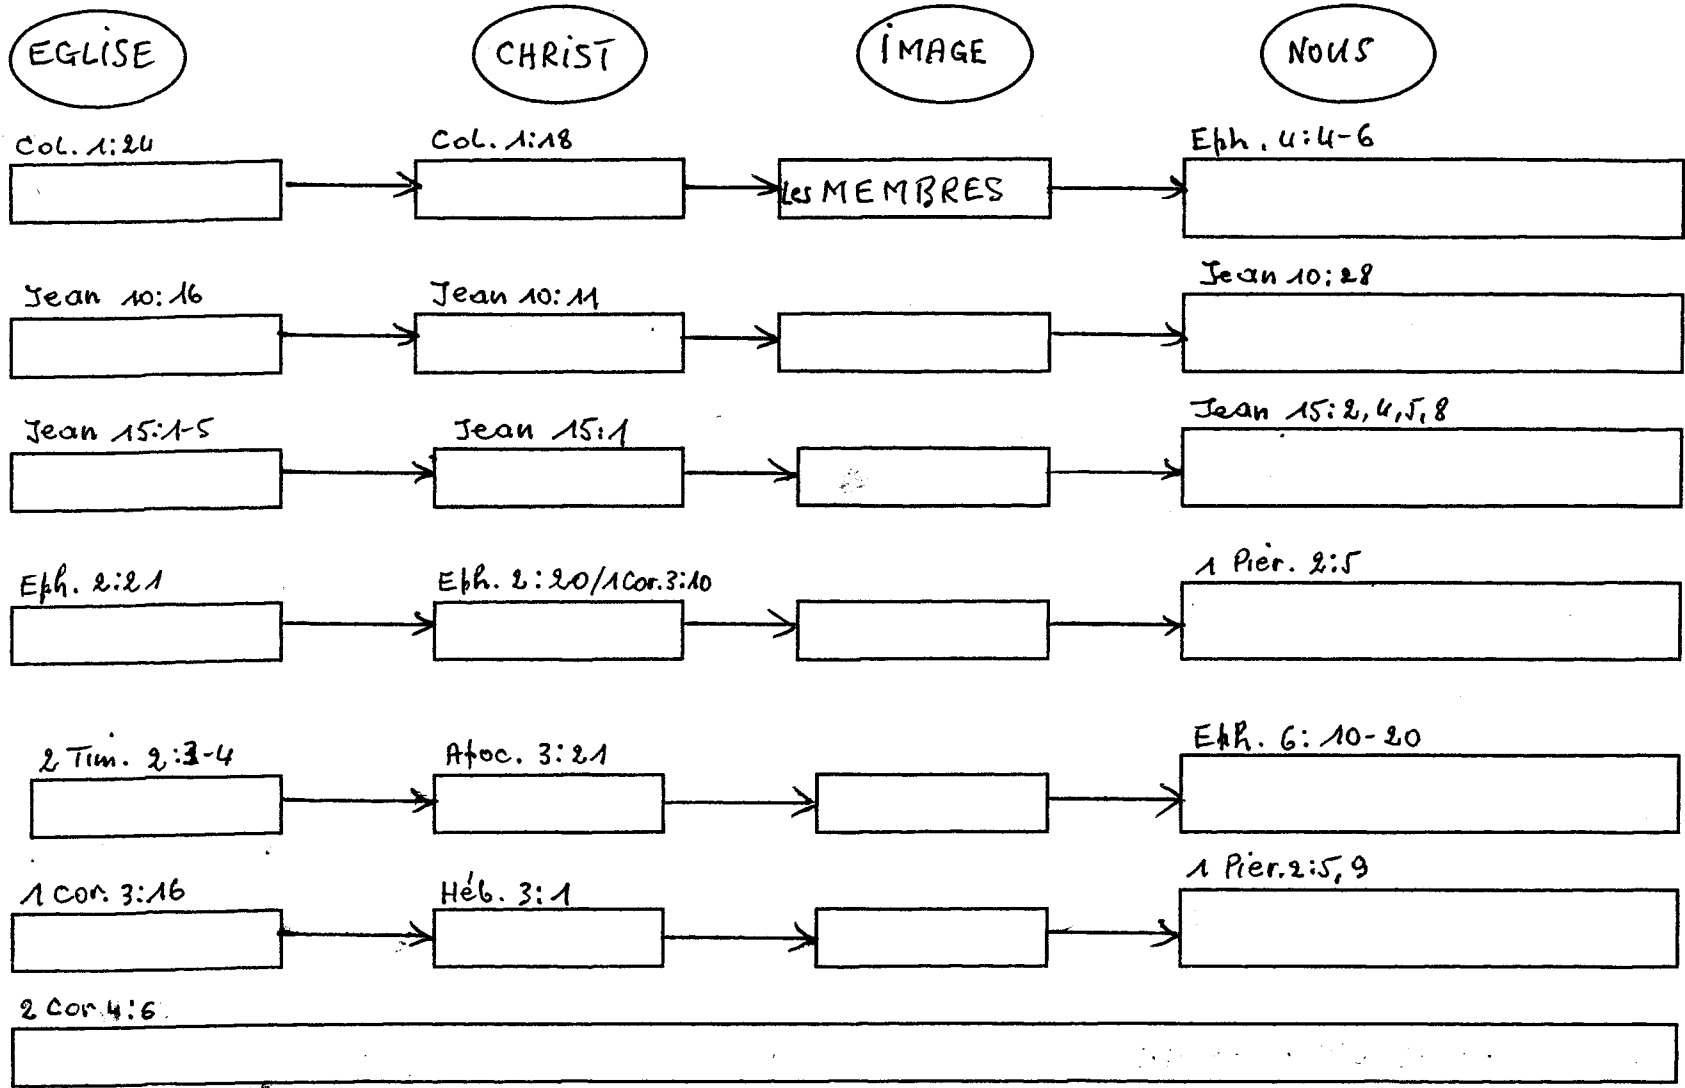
EGLISE

CHRIST

IMAGE

NOUS

Col. 1:24

Col. 1:18

les MEMBRES

Eph. 4:4-6

Jean 10:16

Jean 10:11

Jean 10:28

Jean 15:1-5

Jean 15:1

Jean 15:2, 4, 5, 8

Eph. 2:21

Eph. 2:20/1 Cor. 3:10

1 Pier. 2:5

2 Tim. 2:3-4

Apoc. 3:21

Eph. 6:10-20

1 Cor. 3:16

Héb. 3:1

1 Pier. 2:5, 9

2 Cor. 4:6